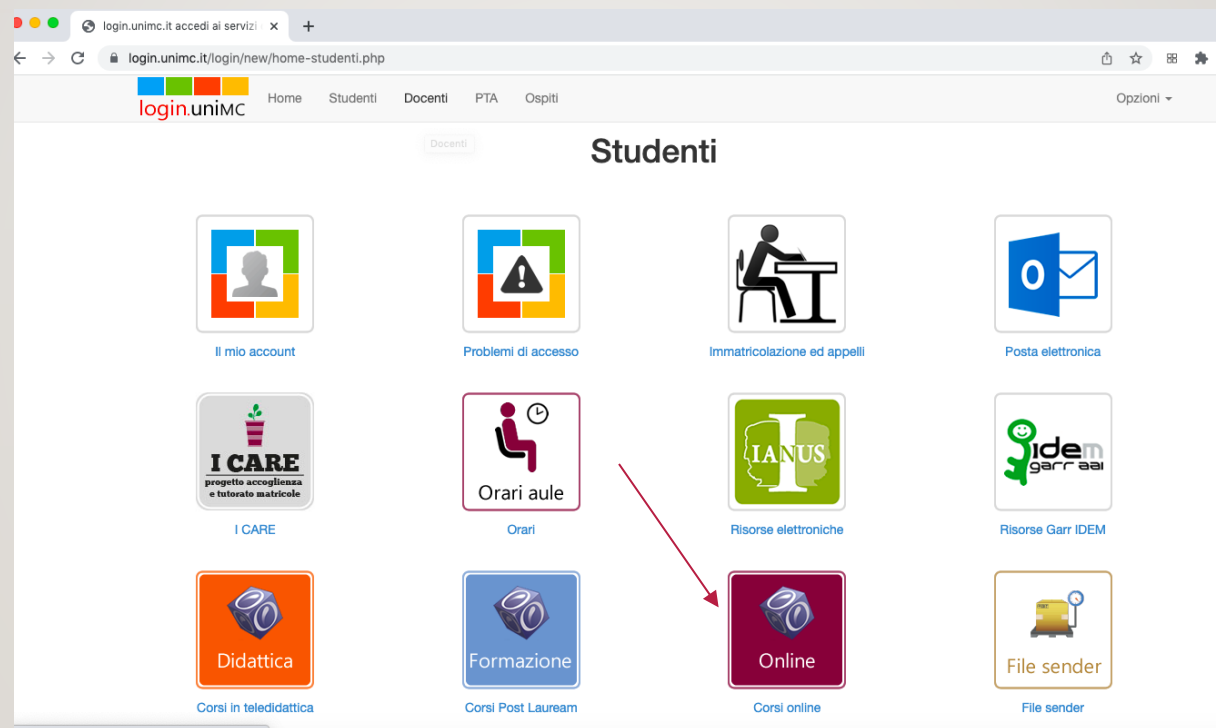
login.unimc.it accedi ai servizi ×
+
login.unimc.it/login/new/home-studenti.php

login.uniMC
Home
Studenti
Docenti
PTA
Ospiti
Opzioni

Docenti

Studenti

Il mio account

Problemi di accesso

Immatricolazione ed appelli

O

Posta elettronica

I CARE
progetto accoglienza e tutorato matricole

I CARE

Orari aule

Orari

IANUS

Risorse elettroniche

idem garr aai

Risorse Garr IDEM

Didattica

Corsi in teledidattica

Formazione

Corsi Post Lauream

Online

Corsi online

File sender

File sender